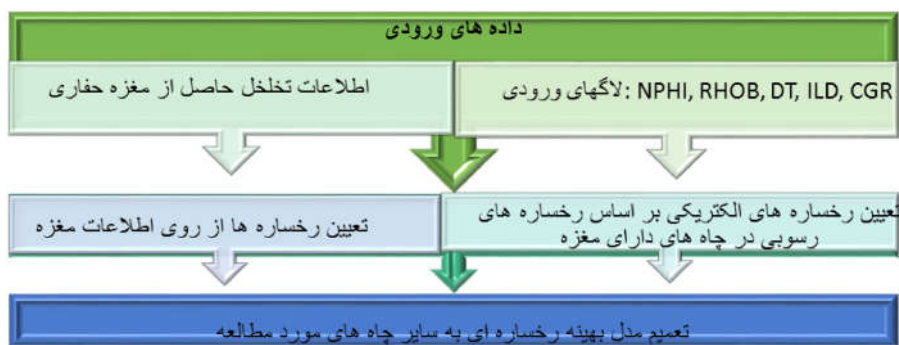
داده های ورودی

لاگهای ورودی: NPHI, RHOB, DT, ILD, CGR

اطلاعات تخلخل حاصل از مغزه حفاری

تعیین رخساره های الکتریکی بر اساس رخساره های رسوبی در چاه های دارای مغزه

تعیین رخساره ها از روی اطلاعات مغزه

تعمیم مدل بهینه رخساره ای به سایر چاه های مورد مطالعه